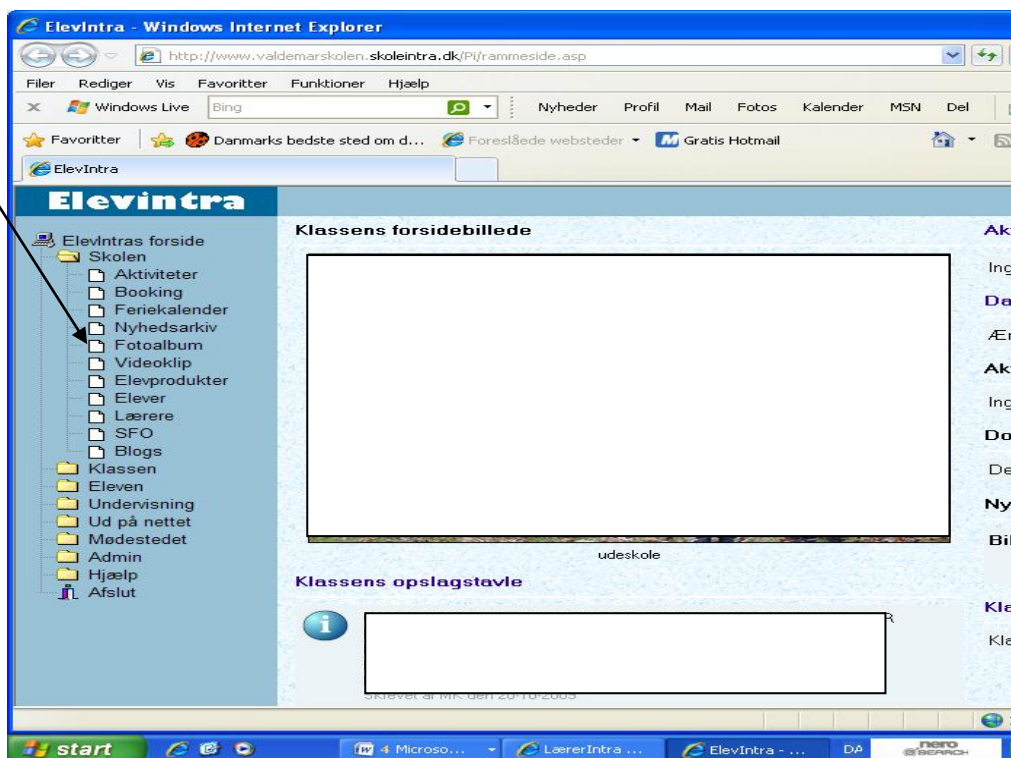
ElevIntra - Windows Internet Explorer
http://www.valdemarskolen.skoleintra.dk/Pi/rammeside.asp
Filer Rediger Vis Favoritter Funktioner Hjælp
Windows Live Bing Nyheder Profil Mail Fotos Kalender MSN Del
Favoritter Danmarks bedste sted om d... Foreslåede websteder Gratis Hotmail
ElevIntra

Elevintra

Elevintras forside
Skolen
Aktiviteter
Booking
Feriekalender
Nyhedsarkiv
Fotoalbum
Videoklip
Elevprodukter
Elever
Lærere
SFO
Blogs
Klassen
Eleven
Undervisning
Ud på nettet
Mødestedet
Admin
Hjælp
Afslut

Klassens forsidebillede
udeskole
Klassens opslagstavle
Skrevet af MK den 20-10-2009

Ak
Ing
Da
Æ
Ak
Ing
Do
De
Ny
Bil
Kla
Kla

start 4 Microso... LærerIntra ... ElevIntra - ... DA nero SEARCH